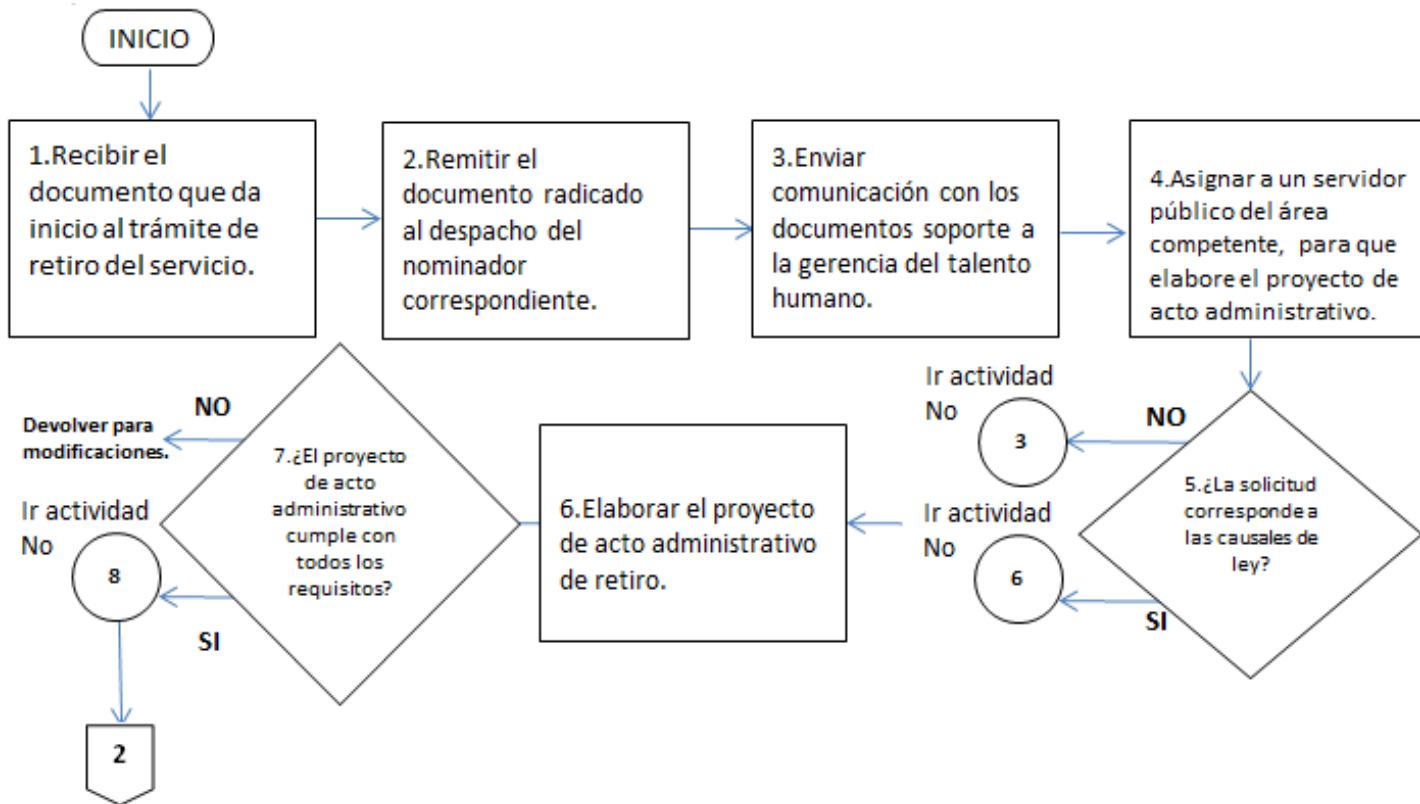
INICIO

1.Recibir el documento que da inicio al trámite de retiro del servicio.

2.Remitir el documento radicado al despacho del nominador correspondiente.

3.Enviar comunicación con los documentos soporte a la gerencia del talento humano.

4.Asignar a un servidor público del área competente, para que elabore el proyecto de acto administrativo.

Ir actividad No

NO

3

5.¿La solicitud corresponde a las causales de ley?

Ir actividad No

6

SI

6.Elaborar el proyecto de acto administrativo de retiro.

7.¿El proyecto de acto administrativo cumple con todos los requisitos?

NO

Devolver para modificaciones.

Ir actividad No

8

SI

2